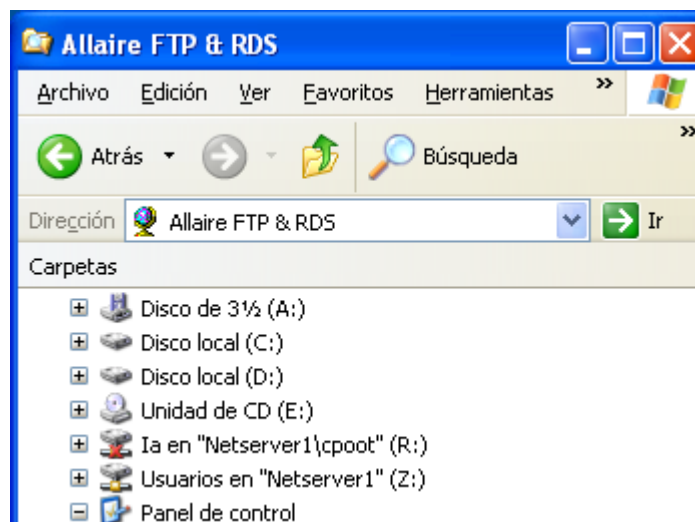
Allaire FTP & RDS

Archivo Edición Ver Favoritos Herramientas »

Atrás Búsqueda

Dirección Allaire FTP & RDS Ir

Carpetas

Disco de 3½ (A:)
Disco local (C:)
Disco local (D:)
Unidad de CD (E:)
Ia en "Netserver1\cpoot" (R:)
Usuarios en "Netserver1" (Z:)
Panel de control